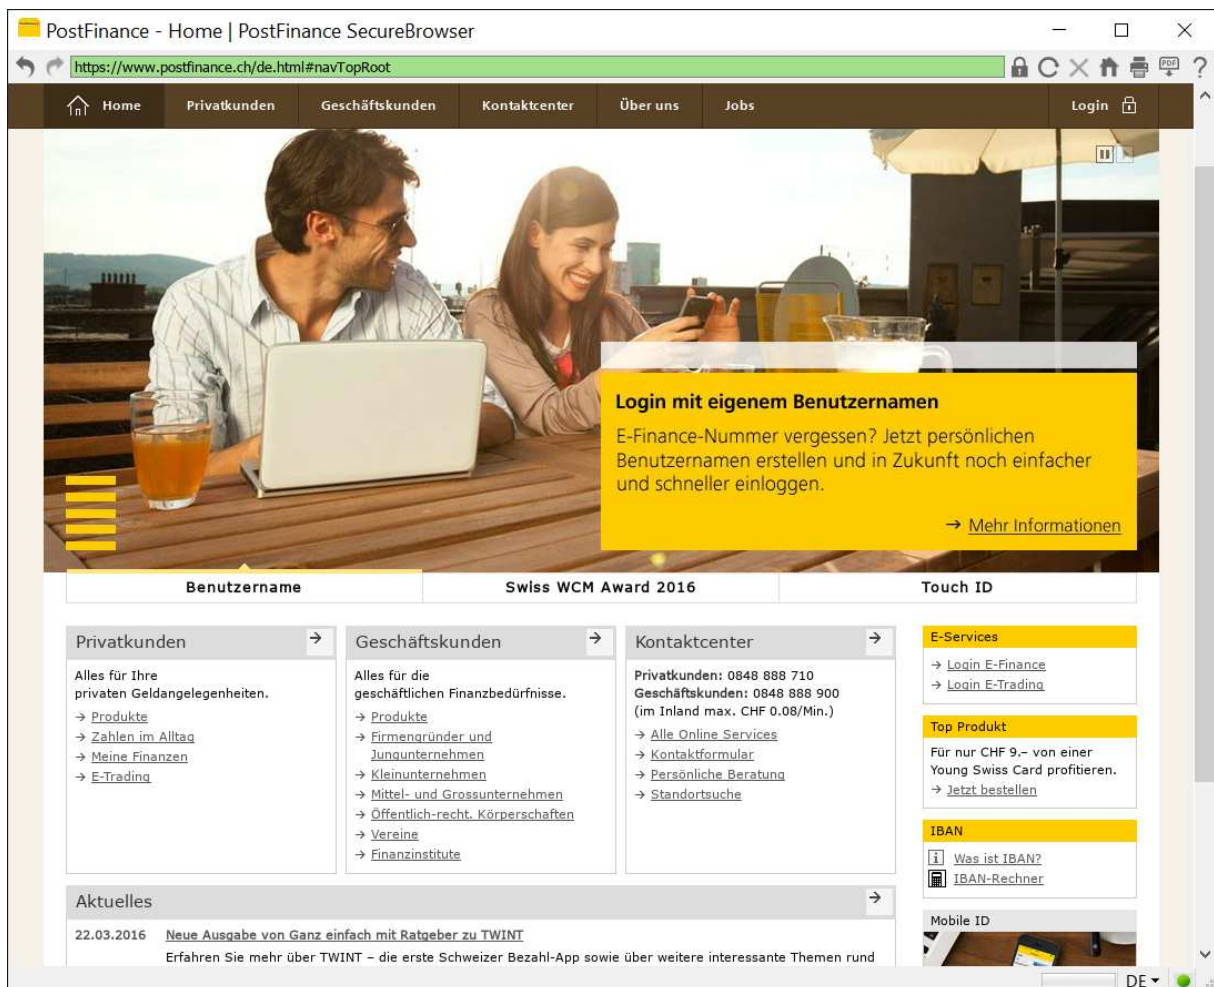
PostFinance - Home | PostFinance SecureBrowser

https://www.postfinance.ch/de.html#navTopRoot

Home Privatkunden Geschäftskunden Kontaktcenter Über uns Jobs Login

Login mit eigenem Benutzernamen

E-Finance-Nummer vergessen? Jetzt persönlichen Benutzernamen erstellen und in Zukunft noch einfacher und schneller einloggen.

→ Mehr Informationen

Benutzername | Swiss WCM Award 2016 | Touch ID

Privatkunden

Alles für Ihre privaten Geldangelegenheiten.

→ Produkte
→ Zahlen im Alltag
→ Meine Finanzen
→ E-Trading

Geschäftskunden

Alles für die geschäftlichen Finanzbedürfnisse.

→ Produkte
→ Firmengründer und Jungunternehmen
→ Kleinunternehmen
→ Mittel- und Grossunternehmen
→ Öffentlich-recht. Körperschaften
→ Vereine
→ Finanzinstitute

Kontaktcenter

Privatkunden: 0848 888 710
Geschäftskunden: 0848 888 900
(im Inland max. CHF 0.08/Min.)

→ Alle Online Services
→ Kontaktformular
→ Persönliche Beratung
→ Standortsuche

E-Services

→ Login E-Finance
→ Login E-Trading

Top Produkt

Für nur CHF 9.– von einer Young Swiss Card profitieren.
→ Jetzt bestellen

IBAN

Was ist IBAN?
IBAN-Rechner

Mobile ID

Aktuelles

22.03.2016 Neue Ausgabe von Ganz einfach mit Ratgeber zu TWINT

Erfahren Sie mehr über TWINT – die erste Schweizer Bezahl-App sowie über weitere interessante Themen rund

DE